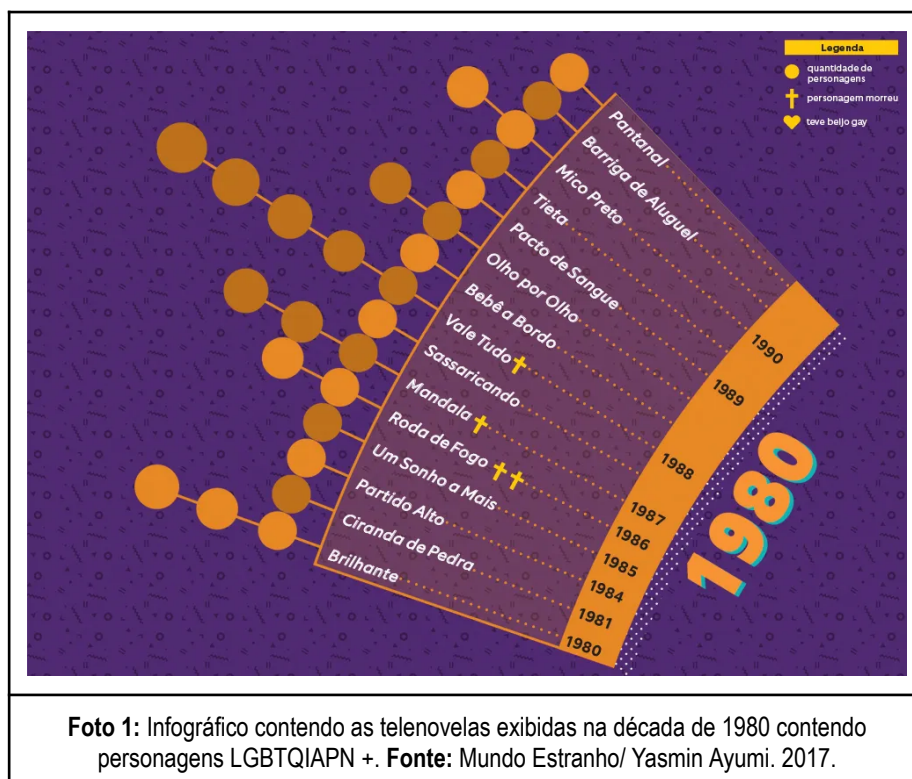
Legenda
quantidade de personagens
personagem morreu
teve beijo gay

Pantanal
Barriga de Aluguel
Mico Preto
Tieta
Pacto de Sangue
Olho por Olho
Bebê a Bordo
Vale Tudo
Sassaricando
Mandala
Roda de Fogo
Um Sonho a Mais
Partido Alto
Ciranda de Pedra
Brilhante

1990
1989
1988
1987
1986
1985
1984
1981
1980

1980

**Foto 1:** Infográfico contendo as telenovelas exibidas na década de 1980 contendo personagens LGBTQIAPN +. **Fonte:** Mundo Estranho/ Yasmin Ayumi. 2017.